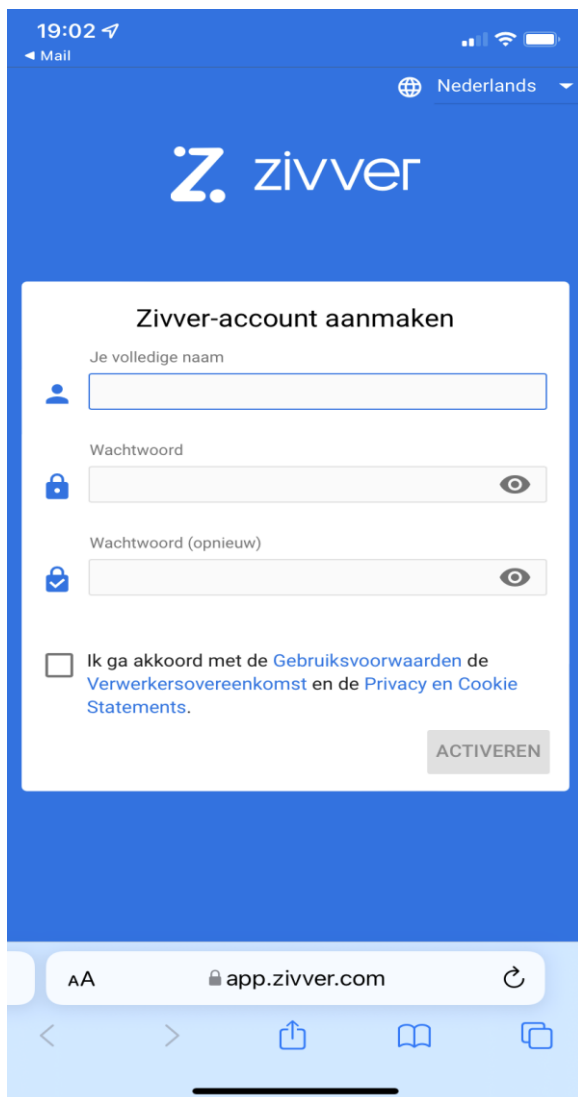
19:02
◀ Mail

Nederlands

zivver

Zivver-account aanmaken

Je volledige naam

Wachtwoord

Wachtwoord (opnieuw)

Ik ga akkoord met de Gebruiksvoorwaarden de Verwerkersovereenkomst en de Privacy en Cookie Statements.

ACTIVEREN

AA app.zivver.com